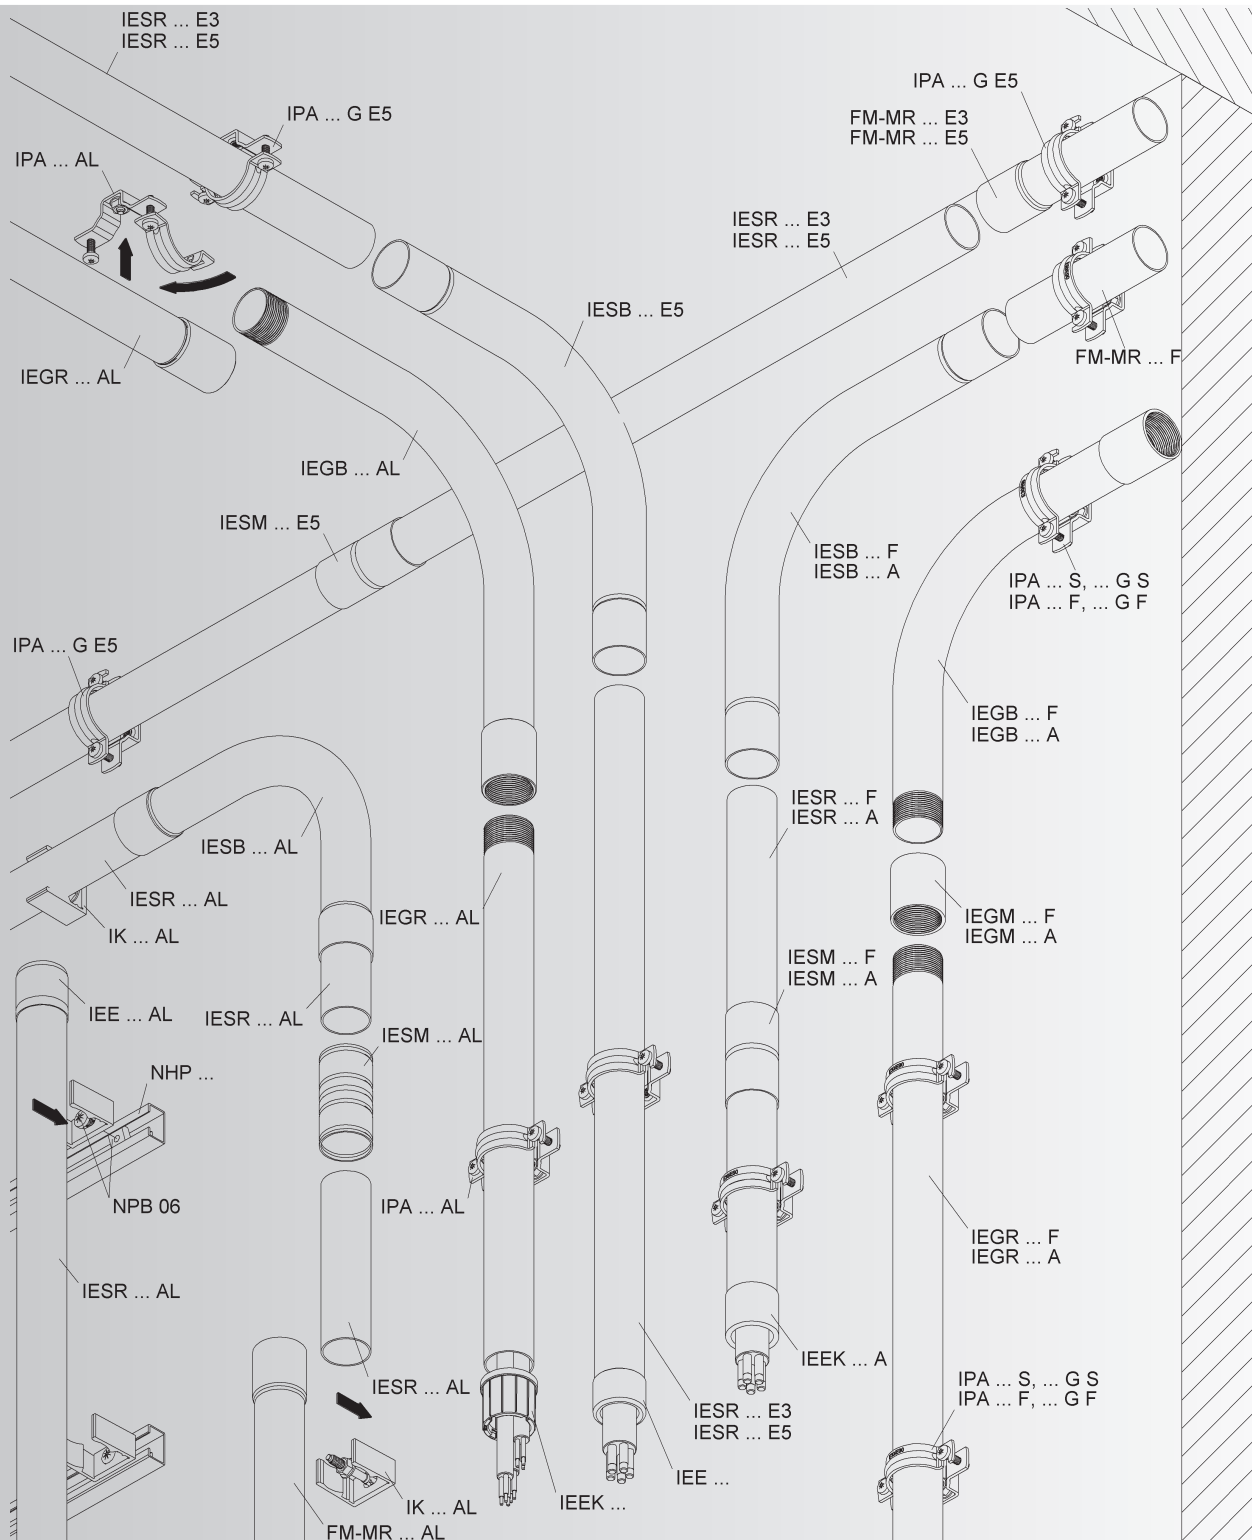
IESR ... E3
IESR ... E5

IPA ... G E5

IPA ... AL

IEGR ... AL

IPA ... G E5
FM-MR ... E3
FM-MR ... E5

IESR ... E3
IESR ... E5

IESB ... E5

FM-MR ... F

IEGB ... AL

IESM ... E5

IESB ... F
IESB ... A

IPA ... S, ... G S
IPA ... F, ... G F

IPA ... G E5

IEGB ... F
IEGB ... A

IESR ... F
IESR ... A

IESB ... AL

IESR ... AL

IK ... AL

IEGR ... AL

IEGM ... F
IEGM ... A

IESM ... F
IESM ... A

IEE ... AL

IESR ... AL

IESM ... AL

NHP ...

NPB 06

IPA ... AL

IEGR ... F
IEGR ... A

IESR ... AL

IEEK ... A

IPA ... S, ... G S
IPA ... F, ... G F

IESR ... AL

IESR ... E3
IESR ... E5

IEE ...

IK ... AL

IEEK ...

FM-MR ... AL